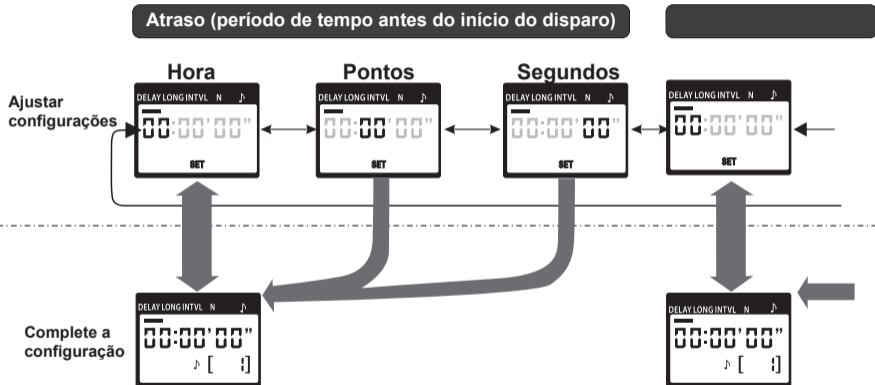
Atraso (período de tempo antes do início do disparo)

Hora

Pontos

Segundos

Ajustar configurações

DELAY LONG INTVL N ♪
00:00'00"
SET

DELAY LONG INTVL N ♪
00:00'00"
SET

DELAY LONG INTVL N ♪
00:00'00"
SET

DELAY LONG INTVL N ♪
00:00'00"
SET

Complete a configuração

DELAY LONG INTVL N ♪
00:00'00"
♪ [ ‡]

DELAY LONG INTVL N ♪
00:00'00"
♪ [ ‡]